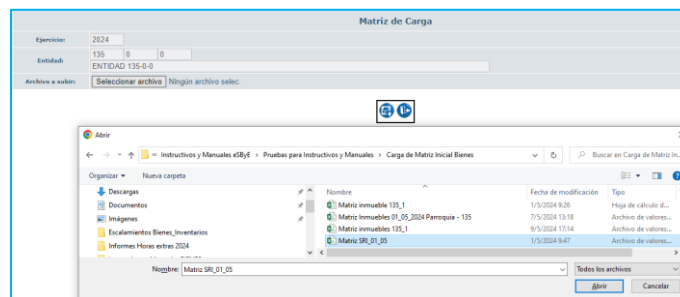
Matriz de Carga

Ejercicio: 2024

Entidad 135 0 0
ENTIDAD 135-0-0

Archivo a subir: Seleccionar archivo Ningún archivo selec.

Abrir

« Instructivos y Manuales eSByE > Pruebas para Instructivos y Manuales > Carga de Matriz Inicial Bienes

Buscar en Carga de Matriz In...

Organizar ▾ Nueva carpeta

Descargas
Documentos
Imágenes
Escalamientos Bienes_Inventarios
Informes Horas extras 2024

| Nombre | Fecha de modificación | Tipo |
|---|---|---|
| Matriz inmueble 135_1 | 1/5/2024 9:26 | Hoja de cálculo d... |
| Matriz Inmuebles 01_05_2024 Parroquia - 135 | 7/5/2024 13:18 | Archivo de valores... |
| Matriz inmuebles 135_1 | 9/5/2024 17:14 | Archivo de valores... |
| Matriz SRI_01_05 | 1/5/2024 8:47 | Archivo de valores... |

Nombre: Matriz SRI_01_05

Todos los archivos

Abrir Cancelar